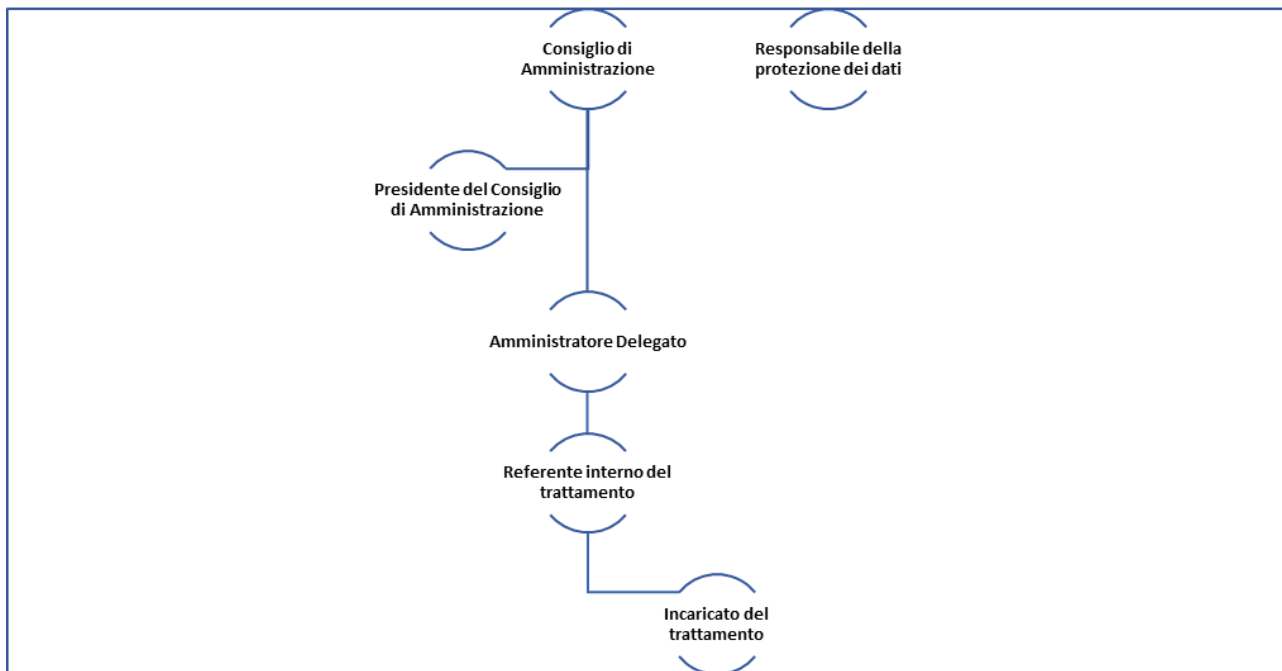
Consiglio di Amministrazione

Responsabile della protezione dei dati

Presidente del Consiglio di Amministrazione

Amministratore Delegato

Referente interno del trattamento

Incaricato del trattamento